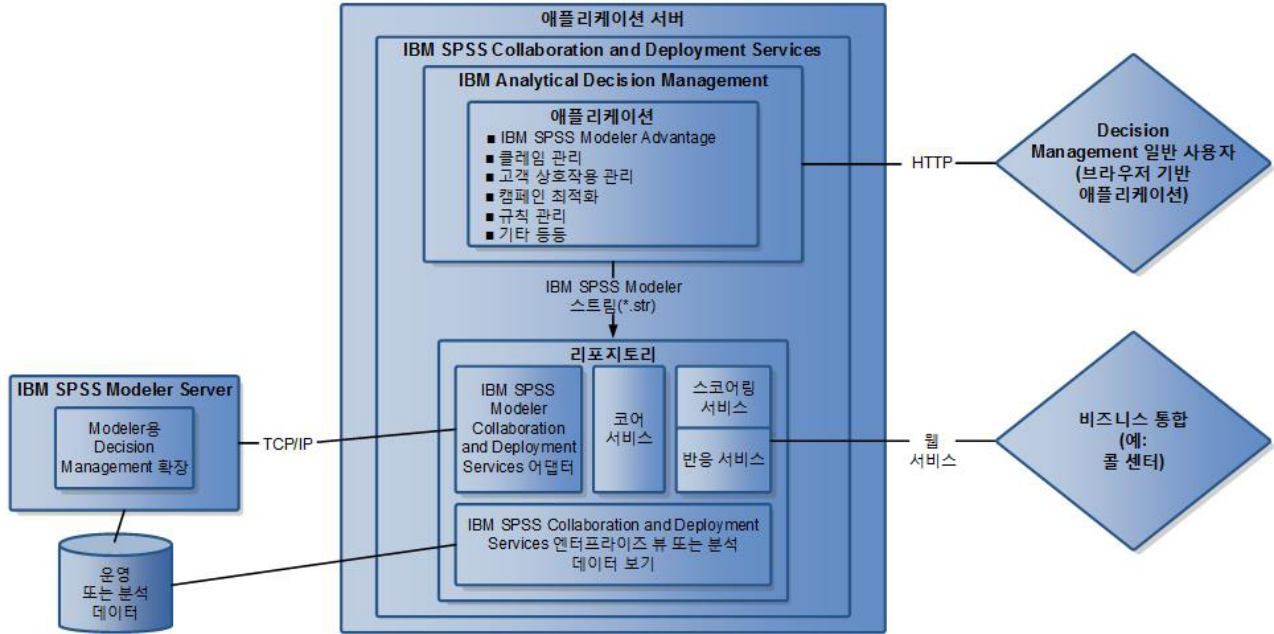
애플리케이션 서버

IBM SPSS Collaboration and Deployment Services

IBM Analytical Decision Management

애플리케이션
■ IBM SPSS Modeler Advantage
■ 클레임 관리
■ 고객 상호작용 관리
■ 캠페인 최적화
■ 규칙 관리
■ 기타 등등

HTTP

Decision Management 일반 사용자 (브라우저 기반 애플리케이션)

IBM SPSS Modeler 스트림(*.str)

리포지토리

IBM SPSS Modeler Collaboration and Deployment Services 어댑터

코어 서비스

스코어링 서비스

반응 서비스

IBM SPSS Collaboration and Deployment Services 엔터프라이즈 뷰 또는 분석 데이터 보기

웹 서비스

비즈니스 통합 (예: 콜 센터)

IBM SPSS Modeler Server

Modeler용 Decision Management 확장

TCP/IP

운영 또는 분석 데이터